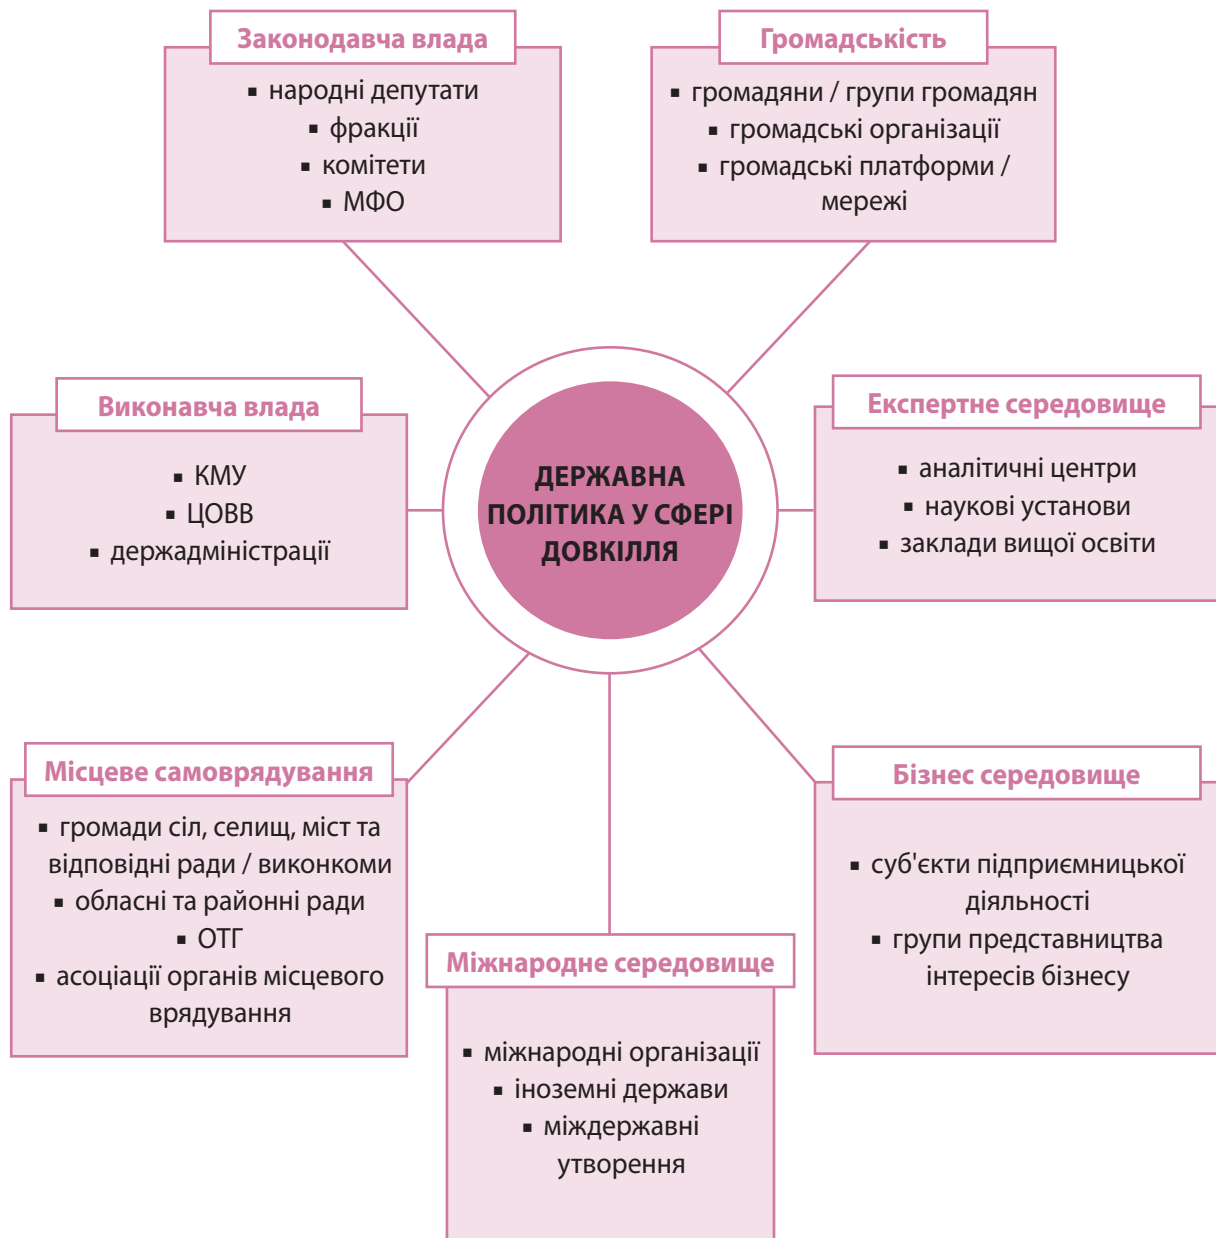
Законодавча влада
- народні депутати
- фракції
- комітети
- МФО

Громадськість
- громадяни / групи громадян
- громадські організації
- громадські платформи / мережі

Виконавча влада
- КМУ
- ЦОВВ
- держадміністрації

ДЕРЖАВНА ПОЛІТИКА У СФЕРІ ДОВКІЛЛЯ

Експертне середовище
- аналітичні центри
- наукові установи
- заклади вищої освіти

Місцеве самоврядування
- громади сіл, селищ, міст та відповідні ради / виконкоми
- обласні та районні ради
- ОТГ
- асоціації органів місцевого врядування

Бізнес середовище
- суб'єкти підприємницької діяльності
- групи представництва інтересів бізнесу

Міжнародне середовище
- міжнародні організації
- іноземні держави
- міждержавні утворення